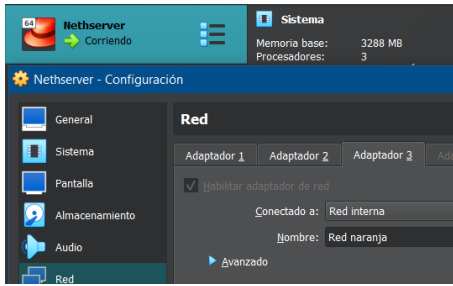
64

Nethserver
Corriendo

Sistema
Memoria base: 3288 MB
Procesadores: 3

Nethserver - Configuración

General
Sistema
Pantalla
Almacenamiento
Audio
Red

Red

Adaptador 1
Adaptador 2
Adaptador 3
Ad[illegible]

Habilitar adaptador de red

Conectado a: Red interna
Nombre: Red naranja
Avanzado